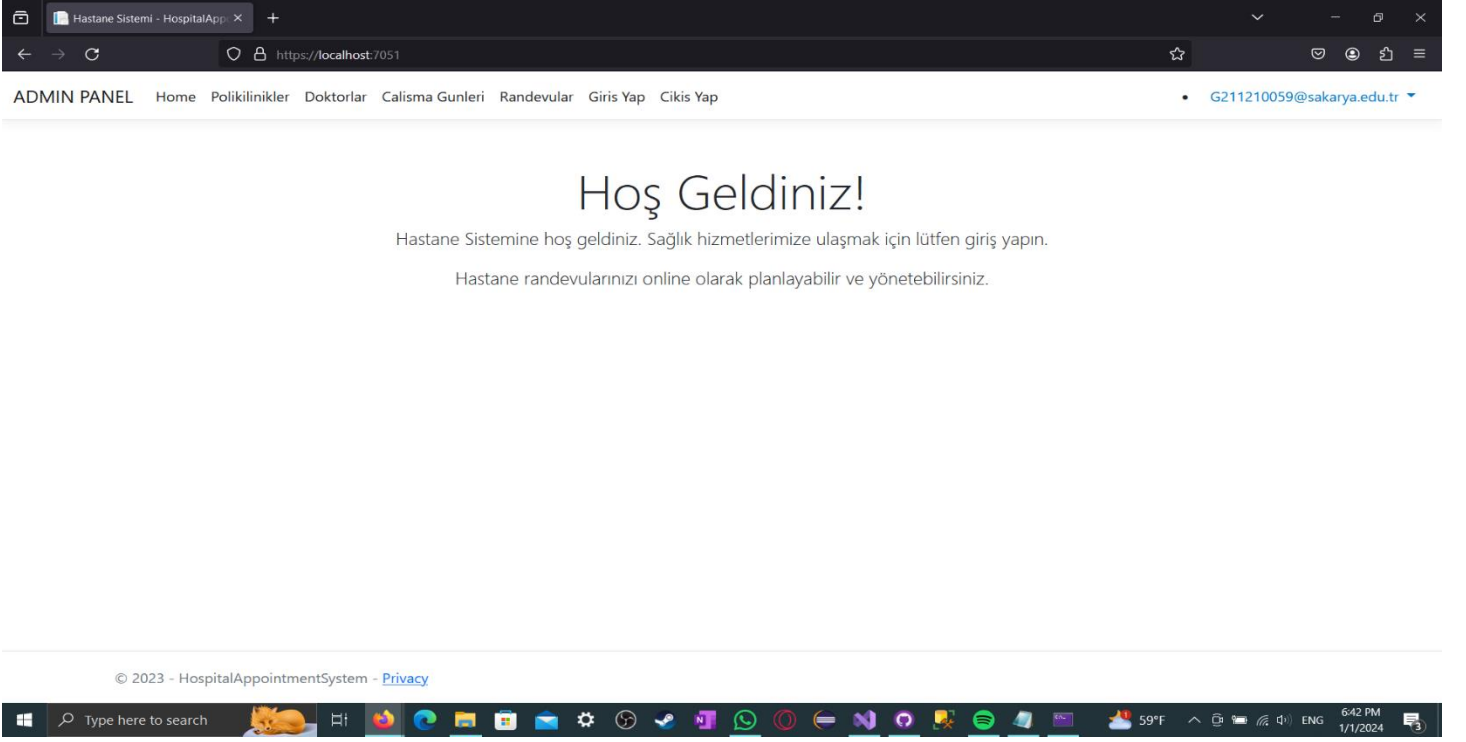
Hastane Sistemi - HospitalApp ×
https://localhost:7051

ADMIN PANEL Home Polikilinikler Doktorlar Calisma Gunleri Randevular Giris Yap Cikis Yap

G211210059@sakarya.edu.tr

Hoş Geldiniz!

Hastane Sistemine hoş geldiniz. Sağlık hizmetlerimize ulaşmak için lütfen giriş yapın.

Hastane randevularınızı online olarak planlayabilir ve yönetebilirsiniz.

© 2023 - HospitalAppointmentSystem - Privacy

Type here to search
59°F
ENG
6:42 PM
1/1/2024
3